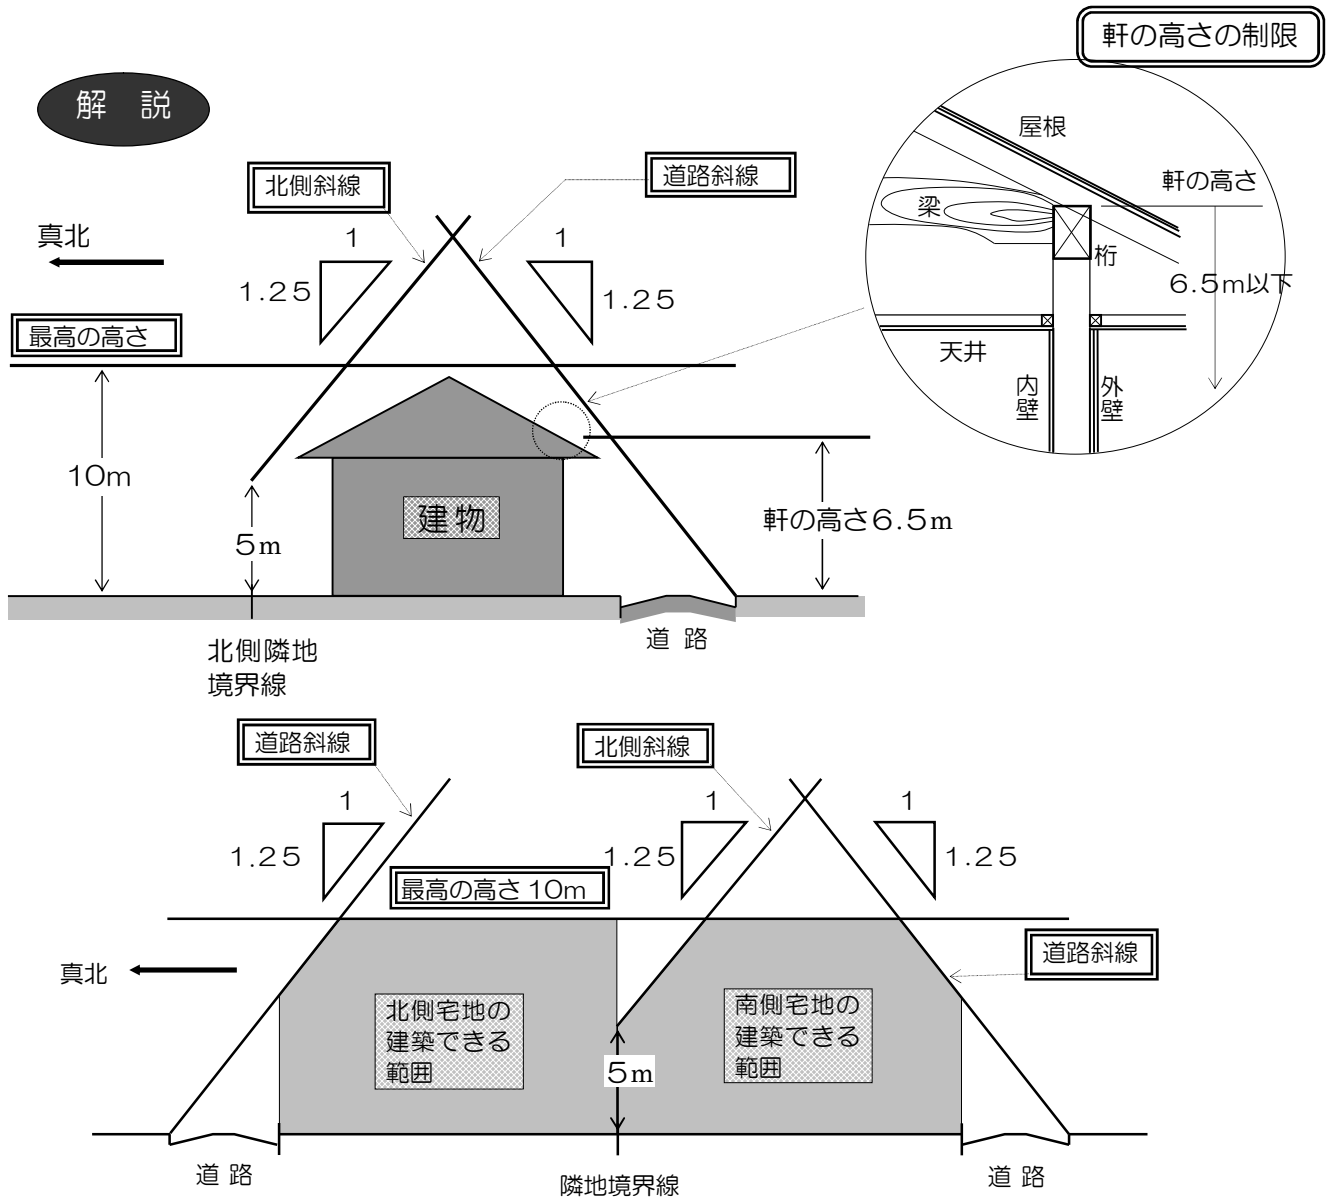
解 説

軒の高さの制限

屋根

軒の高さ

梁

桁

6.5m以下

天井

内壁

外壁

北側斜線

道路斜線

真北

1

1.25

1

1.25

最高の高さ

10m

5m

建物

軒の高さ6.5m

北側隣地境界線

道 路

道路斜線

北側斜線

1

1.25

1

1.25

1

1.25

最高の高さ 10m

真北

道路斜線

北側宅地の建築できる範囲

南側宅地の建築できる範囲

5m

道 路

隣地境界線

道 路